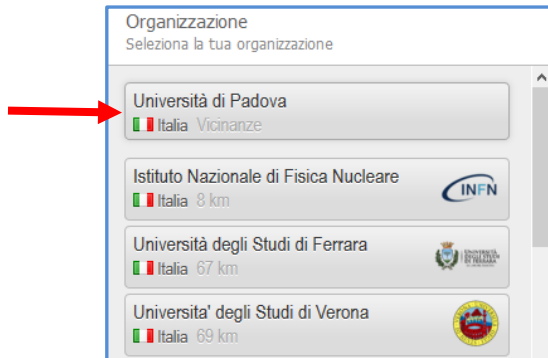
Organizzazione
Seleziona la tua organizzazione

Università di Padova
Italia Vicinanze

Istituto Nazionale di Fisica Nucleare
Italia 8 km
INFN

Università degli Studi di Ferrara
Italia 67 km

Universita' degli Studi di Verona
Italia 69 km